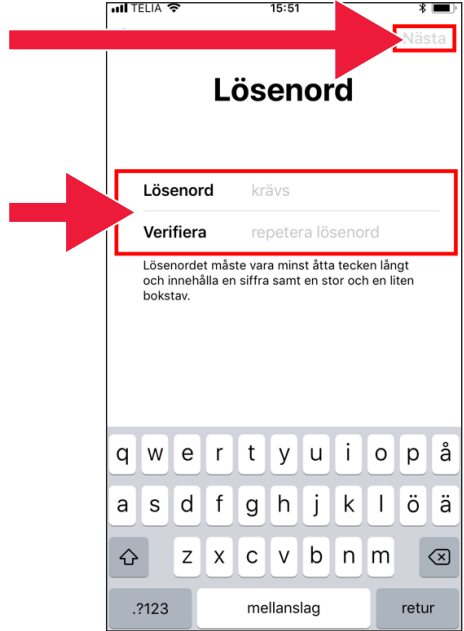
TELIA 15:51

Nästa

Lösenord

Lösenord krävs

Verifiera repetera lösenord

Lösenordet måste vara minst åtta tecken långt och innehålla en siffra samt en stor och en liten bokstav.

q w e r t y u i o p å
a s d f g h j k l ö ä
z x c v b n m
.?123 mellanslag retur